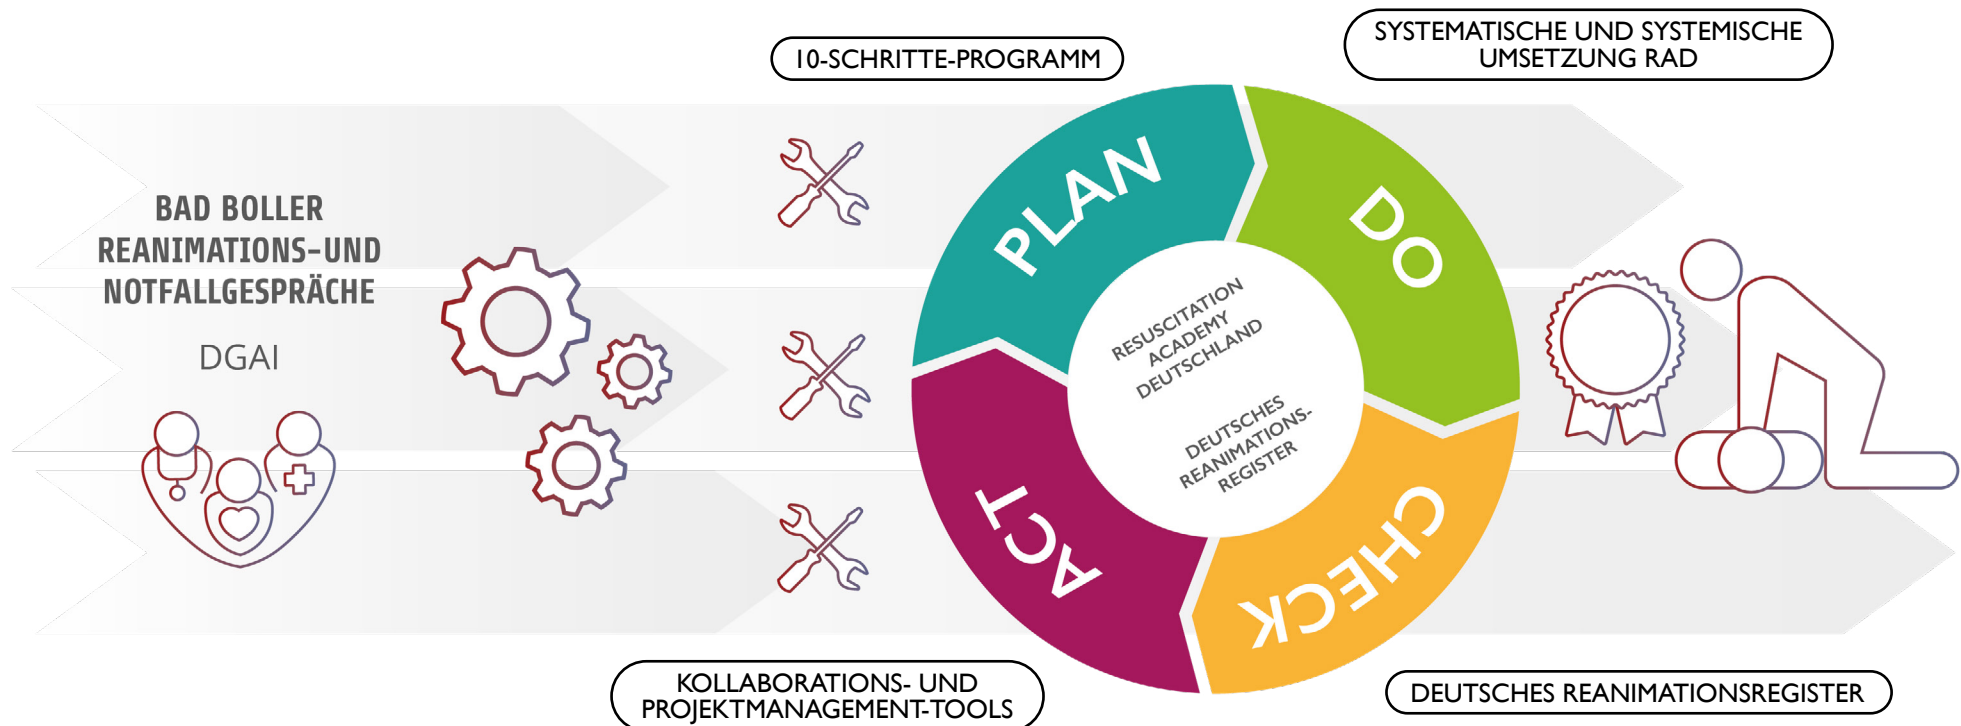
10-SCHRITTE-PROGRAMM

SYSTEMATISCHE UND SYSTEMISCHE UMSETZUNG RAD

BAD BOLLER REANIMATIONS-UND NOTFALLGESPRÄCHE

DGAI

PLAN

DO

CHECK

ACT

RESUSCITATION ACADEMY DEUTSCHLAND

DEUTSCHES REANIMATIONS-REGISTER

KOLLABORATIONS- UND PROJEKTMANAGEMENT-TOOLS

DEUTSCHES REANIMATIONSREGISTER